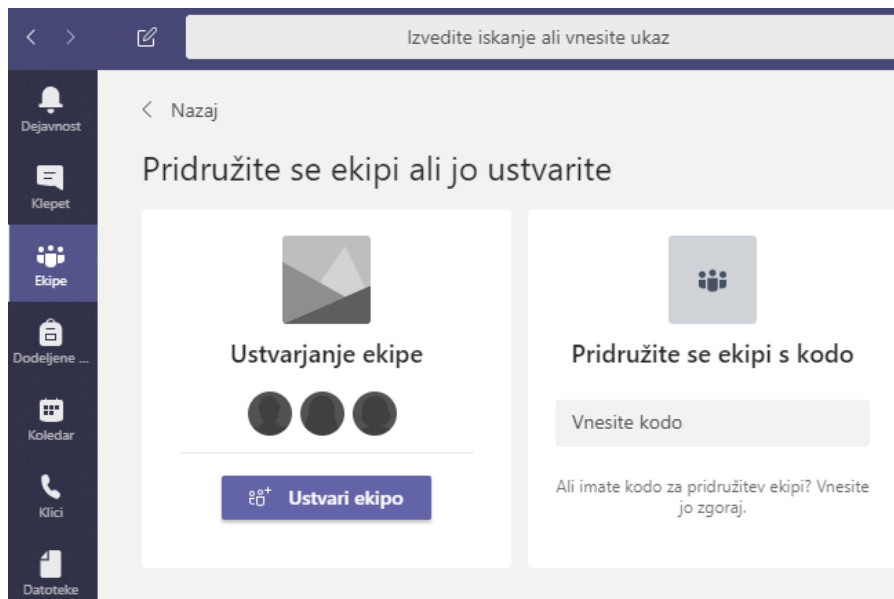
Izvedite iskanje ali vnesite ukaz

Dejavnost

Klepet

Ekipe

Dodeljene ...

Koledar

Klici

Datoteke

Nazaj

Pridružite se ekipi ali jo ustvarite

Ustvarjanje ekipe

Ustvari ekipo

Pridružite se ekipi s kodo

Vnesite kodo

Ali imate kodo za pridružitev ekipi? Vnesite jo zgoraj.